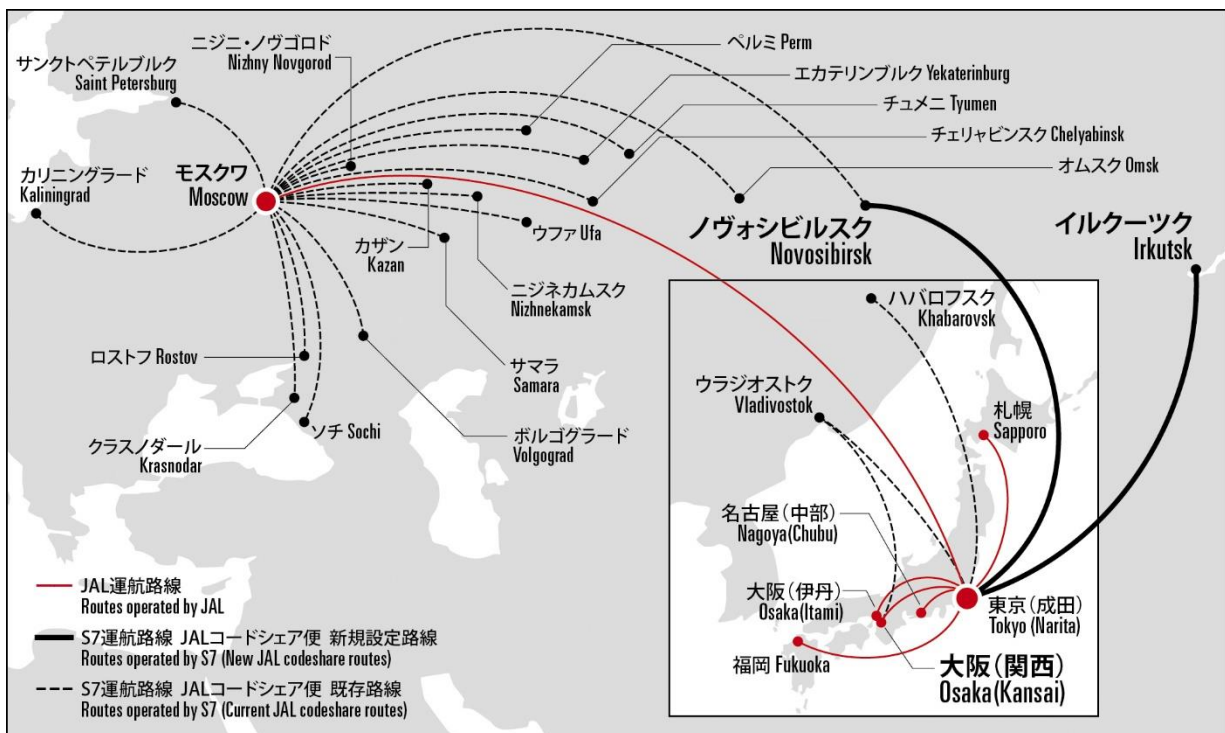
サンクトペテルブルク
Saint Petersburg

ニジニ・ノヴゴロド
Nizhny Novgorod

ペルミ Perm

エカテリンブルク Yekaterinburg

チュメニ Tyumen

チェリャビンスク Chelyabinsk

オムスク Omsk

カリーニングラード
Kaliningrad

モスクワ
Moscow

カザン
Kazan

ウファ Ufa

ノヴォシビルスク
Novosibirsk

イルクーツク
Irkutsk

ニジネカムスク
Nizhnekamsk

ハバロフスク
Khabarovsk

ロストフ Rostov

サマラ
Samara

ウラジオストク
Vladivostok

札幌
Sapporo

クラスノダール
Krasnodar

ソチ Sochi

ボルゴグラード
Volgograd

名古屋（中部）
Nagoya(Chubu)

大阪（伊丹）
Osaka(Itami)

東京（成田）
Tokyo (Narita)

福岡 Fukuoka

大阪（関西）
Osaka(Kansai)

JAL運航路線
Routes operated by JAL

S7運航路線 JALコードシェア便 新規設定路線
Routes operated by S7 (New JAL codeshare routes)

S7運航路線 JALコードシェア便 既存路線
Routes operated by S7 (Current JAL codeshare routes)